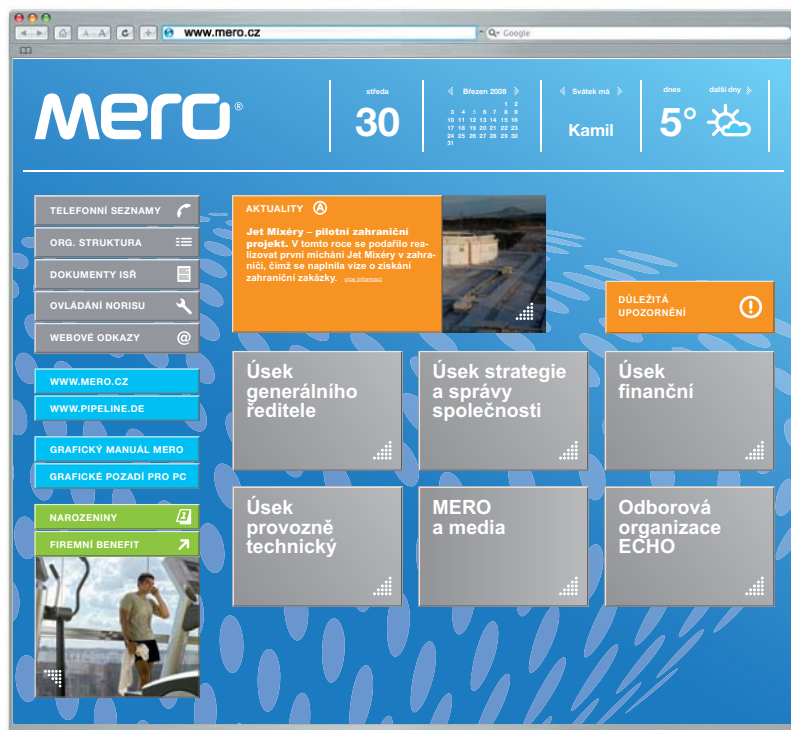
A A C + www.mero.cz

Google

mero®

středa
30

Březen 2006
1 2
3 4 5 6 7 8 9
10 11 12 13 14 15 16
17 18 19 20 21 22 23
24 25 26 27 28 29 30
31

Svátek má
Kamil

dnes další dny
5°

TELEFONNÍ SEZNAMY
ORG. STRUKTURA
DOKUMENTY ISŘ
OVLÁDÁNÍ NORISU
WEBOVÉ ODKAZY @

WWW.MERO.CZ
WWW.PIPELINE.DE

GRAFICKÝ MANUÁL MERO
GRAFICKÉ POZADÍ PRO PC

NAROZENINY
FIREMNÍ BENEFIT

AKTUALITY

Jet Mixéry – pilotní zahraniční projekt. V tomto roce se podařilo realizovat první míchání Jet Mixéry v zahraničí, čímž se naplnila vize o získání zahraniční zakázky. více informací

DŮLEŽITÁ UPOZORNĚNÍ

Úsek generálního ředitele

Úsek strategie a správy společnosti

Úsek finanční

Úsek provozně technický

MERO a media

Odborová organizace ECHO